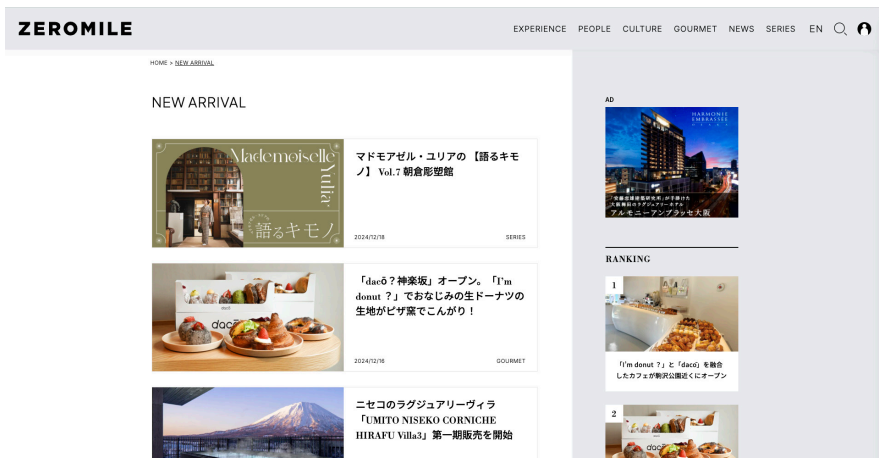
ZEROMILE

EXPERIENCE PEOPLE CULTURE GOURMET NEWS SERIES EN

HOME > NEW ARRIVAL

NEW ARRIVAL

Mademoiselle Yulia 語るキモノ

マドモアゼル・ユリアの 【語るキモノ】 Vol.7 朝倉彫塑館

2024/12/18 SERIES

「dacō？神楽坂」オープン。「I'm donut ?」でおなじみの生ドーナツの生地がピザ窯でこんがり！

2024/12/16 GOURMET

ニセコのラグジュアリーヴィラ「UMITO NISEKO CORNICHE HIRAFU Villa3」第一期販売を開始

AD

HARMONIE EMBRASSÉE

「空間のデザイン研究所」が手掛けた大阪梅田のラグジュアリーホテル

アルモニーアンブラッセ大阪

RANKING

1

「I'm donut ？」と「dacō」を融合したカフェが駒沢公園近くにオープン

2